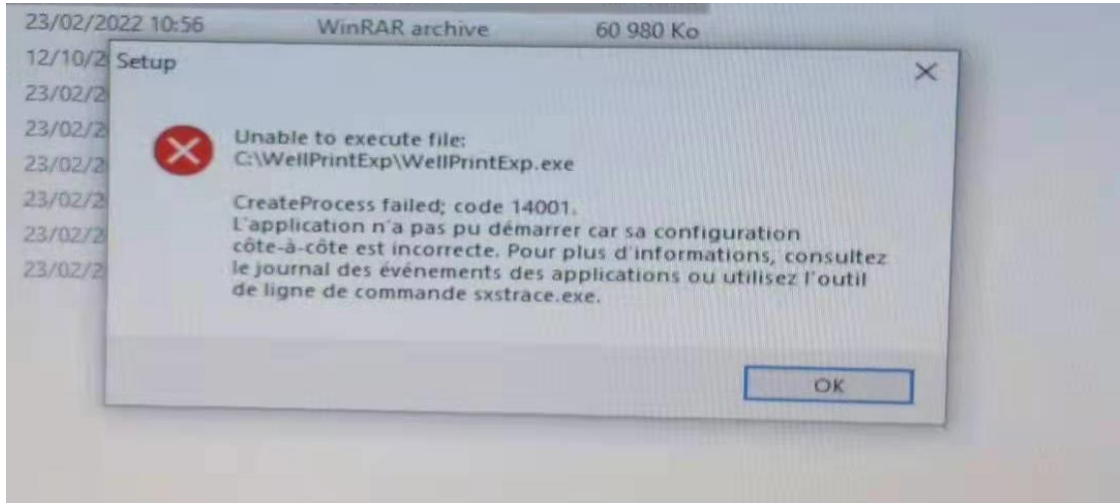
23/02/2022 10:56 WinRAR archive 60 980 Ko
12/10/2
23/02/2
23/02/2
23/02/2
23/02/2
23/02/2
23/02/2

Setup

×

Unable to execute file:
C:\WellPrintExp\WellPrintExp.exe

CreateProcess failed; code 14001.
L'application n'a pas pu démarrer car sa configuration côte-à-côte est incorrecte. Pour plus d'informations, consultez le journal des événements des applications ou utilisez l'outil de ligne de commande sxstrace.exe.

OK